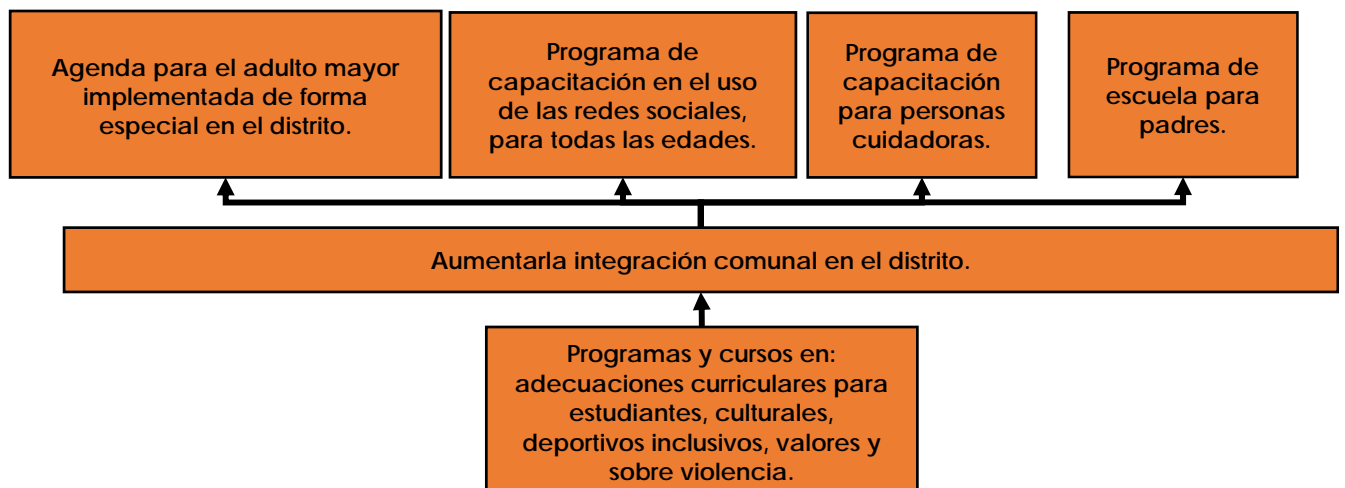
Agenda para el adulto mayor implementada de forma especial en el distrito.

Programa de capacitación en el uso de las redes sociales, para todas las edades.

Programa de capacitación para personas cuidadoras.

Programa de escuela para padres.

Aumentarla integración comunal en el distrito.

Programas y cursos en: adecuaciones curriculares para estudiantes, culturales, deportivos inclusivos, valores y sobre violencia.